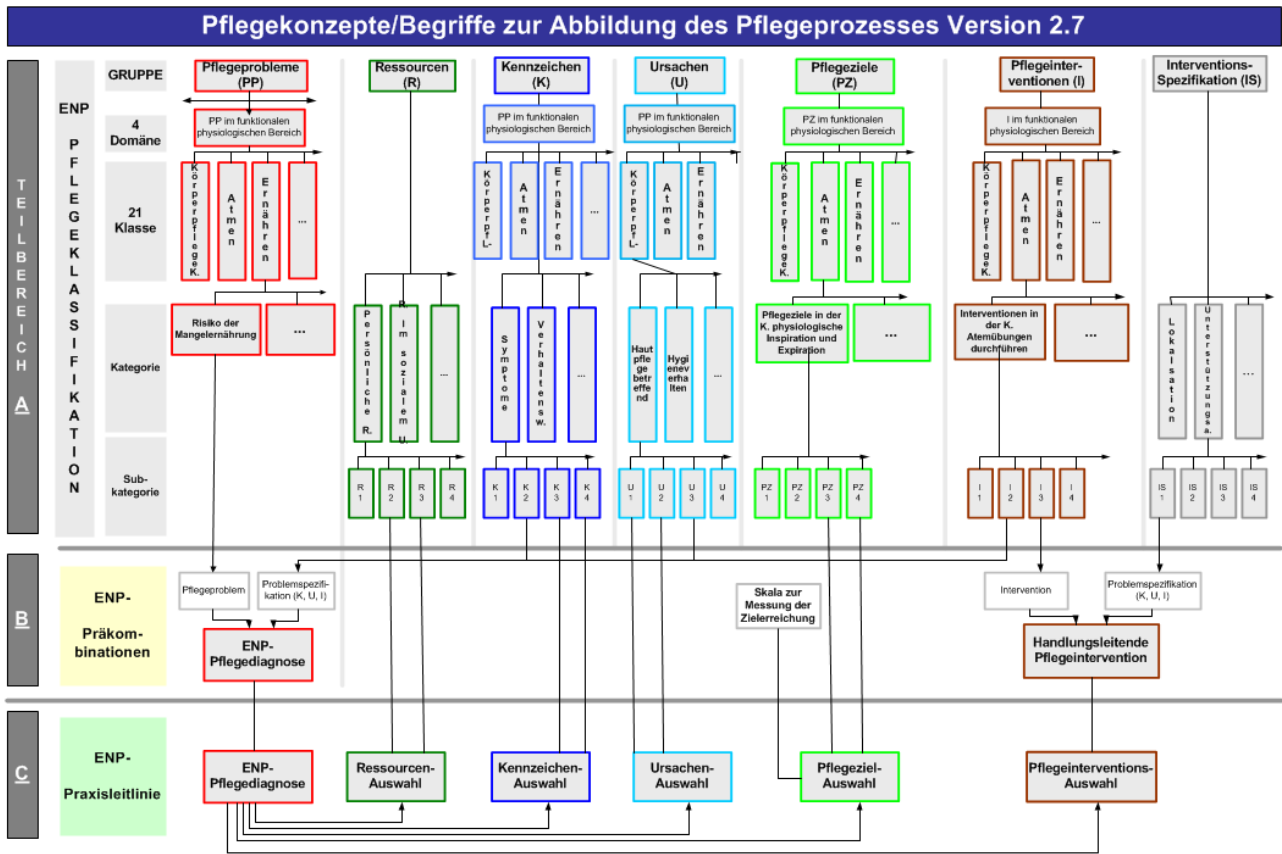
Pflegekonzepte/Begriffe zur Abbildung des Pflegeprozesses Version 2.7

TEILBEREICH A

ENP PFLEGEKLASSIFIKATION

GRUPPE

4 Domäne

21 Klasse

Kategorie

Subkategorie

Pflegeprobleme (PP)

PP im funktionalen physiologischen Bereich

Körperpflege K.

Atmen

Ernähren

...

Risiko der Mangelernährung

...

Ressourcen (R)

Persönliche R.

R im sozialem U

...

R 1

R 2

R 3

R 4

Kennzeichen (K)

PP im funktionalen physiologischen Bereich

Körperpfl.

Atmen

Ernähren

...

Symptome

Verhaltensw.

...

K 1

K 2

K 3

K 4

Ursachen (U)

PP im funktionalen physiologischen Bereich

Körperpfl.

Atmen

Ernähren

Hautpflege betreffend

Hygieneverhalten

...

U 1

U 2

U 3

U 4

Pflegeziele (PZ)

PZ im funktionalen physiologischen Bereich

Körperpflege K.

Atmen

Ernähren

...

Pflegeziele in der K. physiologische Inspiration und Expiration

...

PZ 1

PZ 2

PZ 3

PZ 4

Pflegeinterventionen (I)

I im funktionalen physiologischen Bereich

Körperpflege K.

Atmen

Ernähren

...

Interventionen in der K. Atemübungen durchführen

...

I 1

I 2

I 3

I 4

Interventions-Spezifikation (IS)

Lokalsation

Unterstützungsa.

...

IS 1

IS 2

IS 3

IS 4

B

ENP-Präkombinationen

Pflegeproblem

Problemspezifikation (K, U, I)

ENP-Pflegediagnose

Skala zur Messung der Zielerreichung

Intervention

Problemspezifikation (K, U, I)

Handlungsleitende Pflegeintervention

C

ENP-Praxisleitlinie

ENP-Pflegediagnose

Ressourcen-Auswahl

Kennzeichen-Auswahl

Ursachen-Auswahl

Pflegeziel-Auswahl

Pflegeinterventions-Auswahl